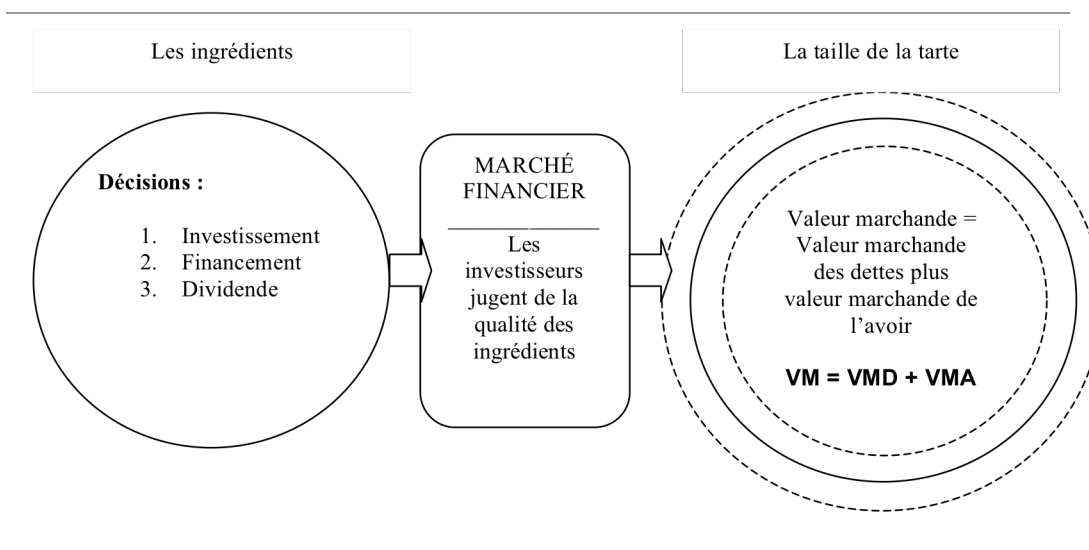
Les ingrédients

La taille de la tarte

Décisions :

1. Investissement
2. Financement
3. Dividende

MARCHÉ FINANCIER

Les investisseurs jugent de la qualité des ingrédients

Valeur marchande = Valeur marchande des dettes plus valeur marchande de l'avoir

VM = VMD + VMA